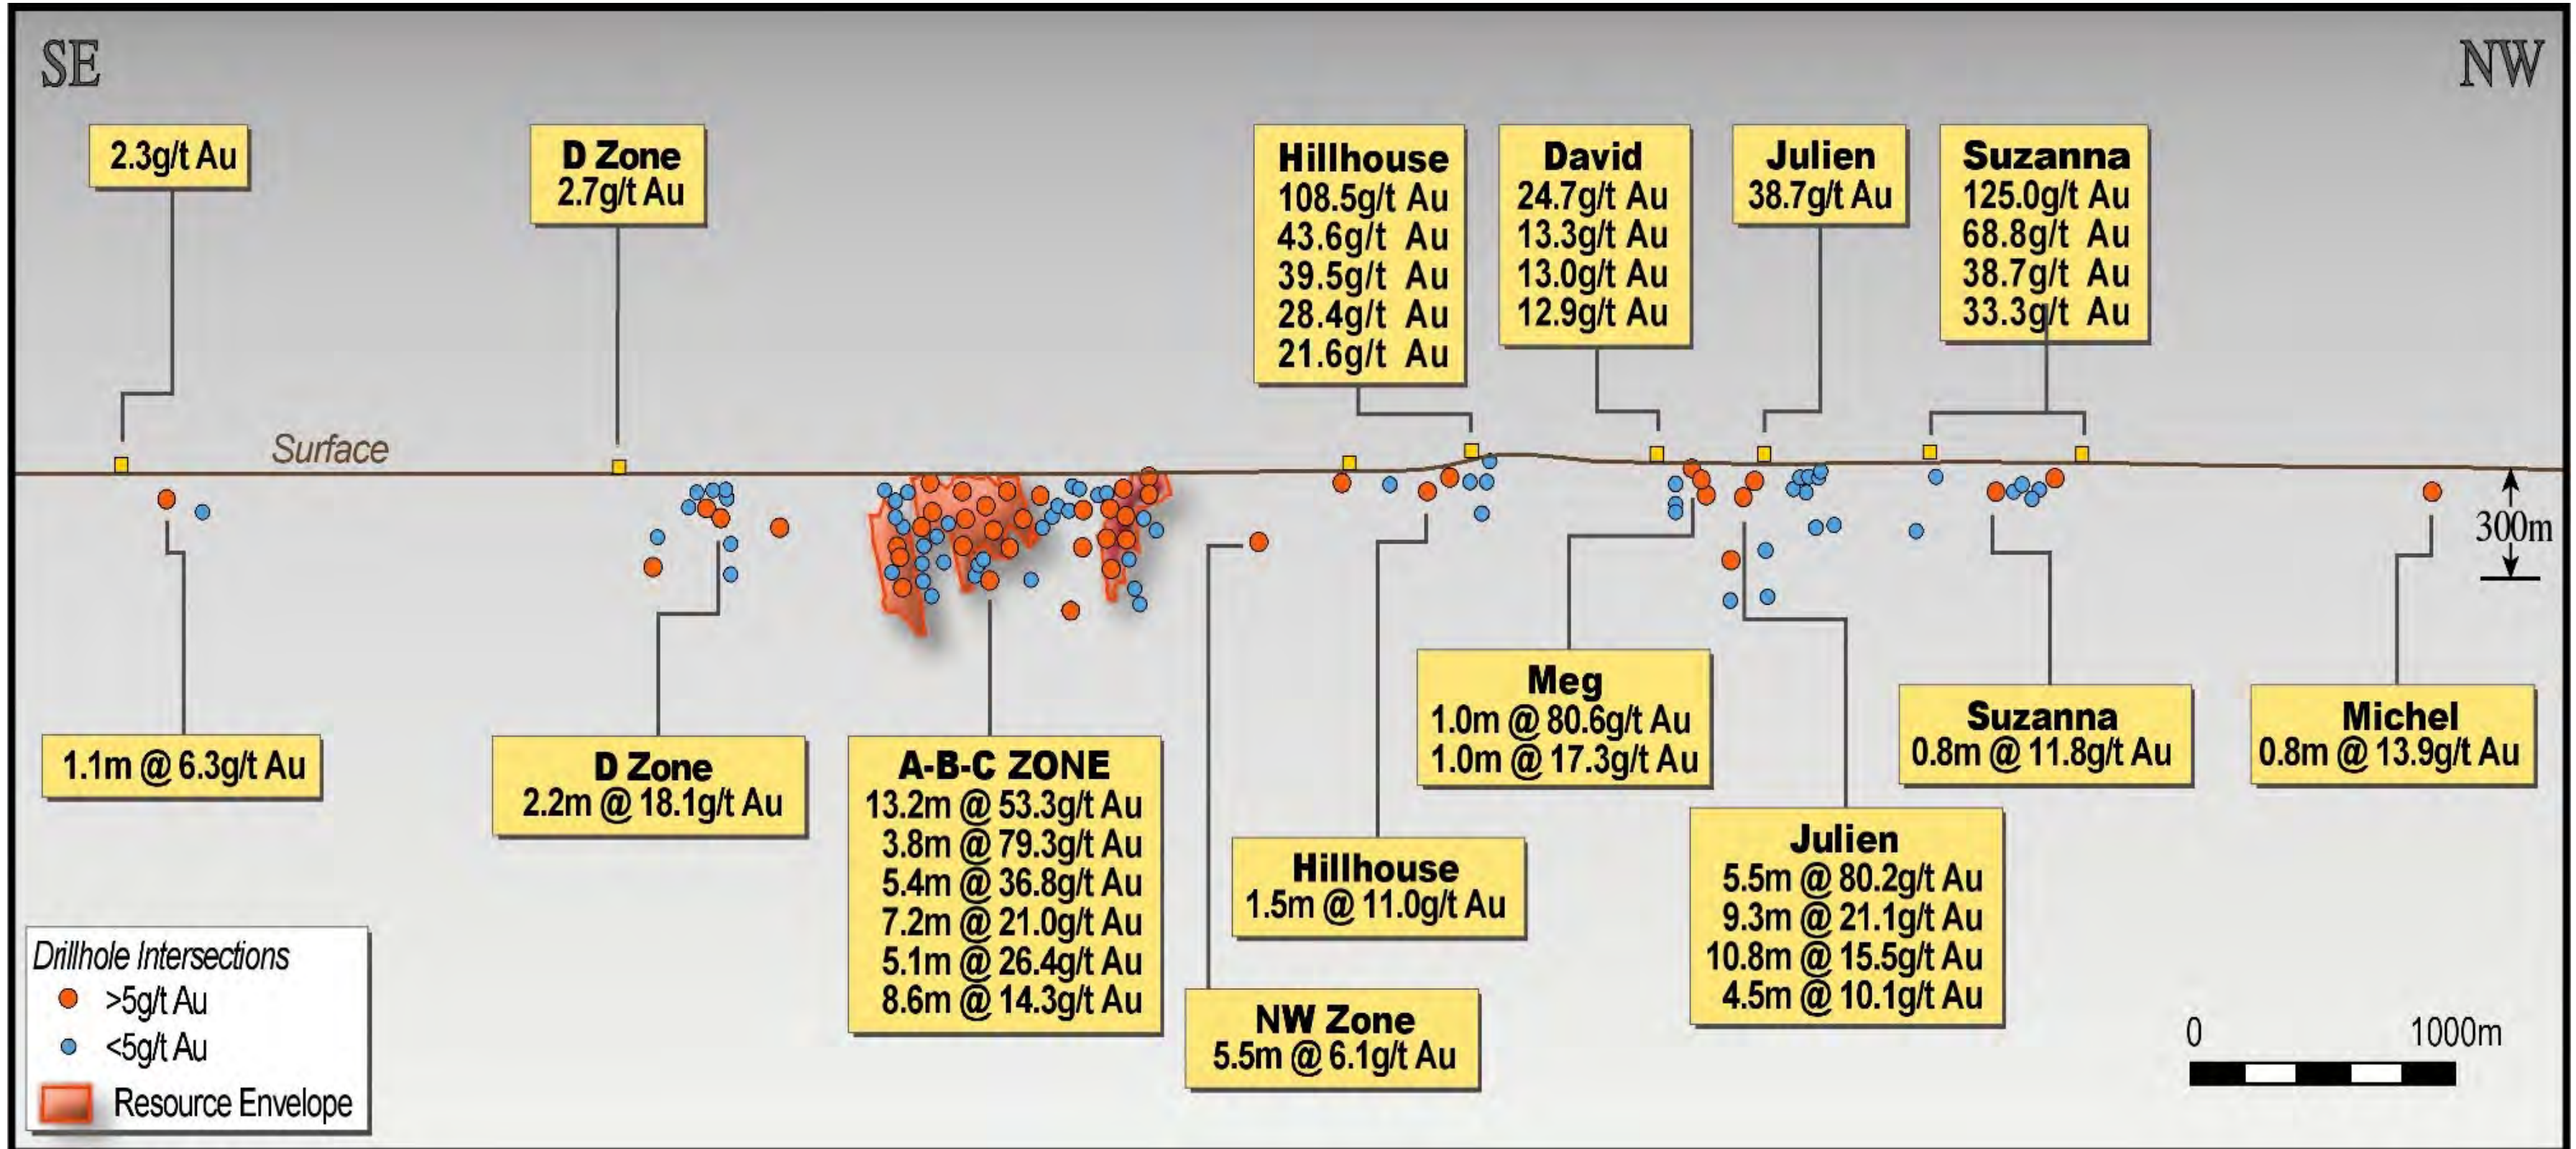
SE

NW

2.3g/t Au

D Zone
2.7g/t Au

Hillhouse
108.5g/t Au
43.6g/t Au
39.5g/t Au
28.4g/t Au
21.6g/t Au

David
24.7g/t Au
13.3g/t Au
13.0g/t Au
12.9g/t Au

Julien
38.7g/t Au

Suzanna
125.0g/t Au
68.8g/t Au
38.7g/t Au
33.3g/t Au

Surface

300m

1.1m @ 6.3g/t Au

D Zone
2.2m @ 18.1g/t Au

A-B-C ZONE
13.2m @ 53.3g/t Au
3.8m @ 79.3g/t Au
5.4m @ 36.8g/t Au
7.2m @ 21.0g/t Au
5.1m @ 26.4g/t Au
8.6m @ 14.3g/t Au

Meg
1.0m @ 80.6g/t Au
1.0m @ 17.3g/t Au

Suzanna
0.8m @ 11.8g/t Au

Michel
0.8m @ 13.9g/t Au

Hillhouse
1.5m @ 11.0g/t Au

Julien
5.5m @ 80.2g/t Au
9.3m @ 21.1g/t Au
10.8m @ 15.5g/t Au
4.5m @ 10.1g/t Au

NW Zone
5.5m @ 6.1g/t Au

Drillhole Intersections
>5g/t Au
<5g/t Au
Resource Envelope

0
1000m